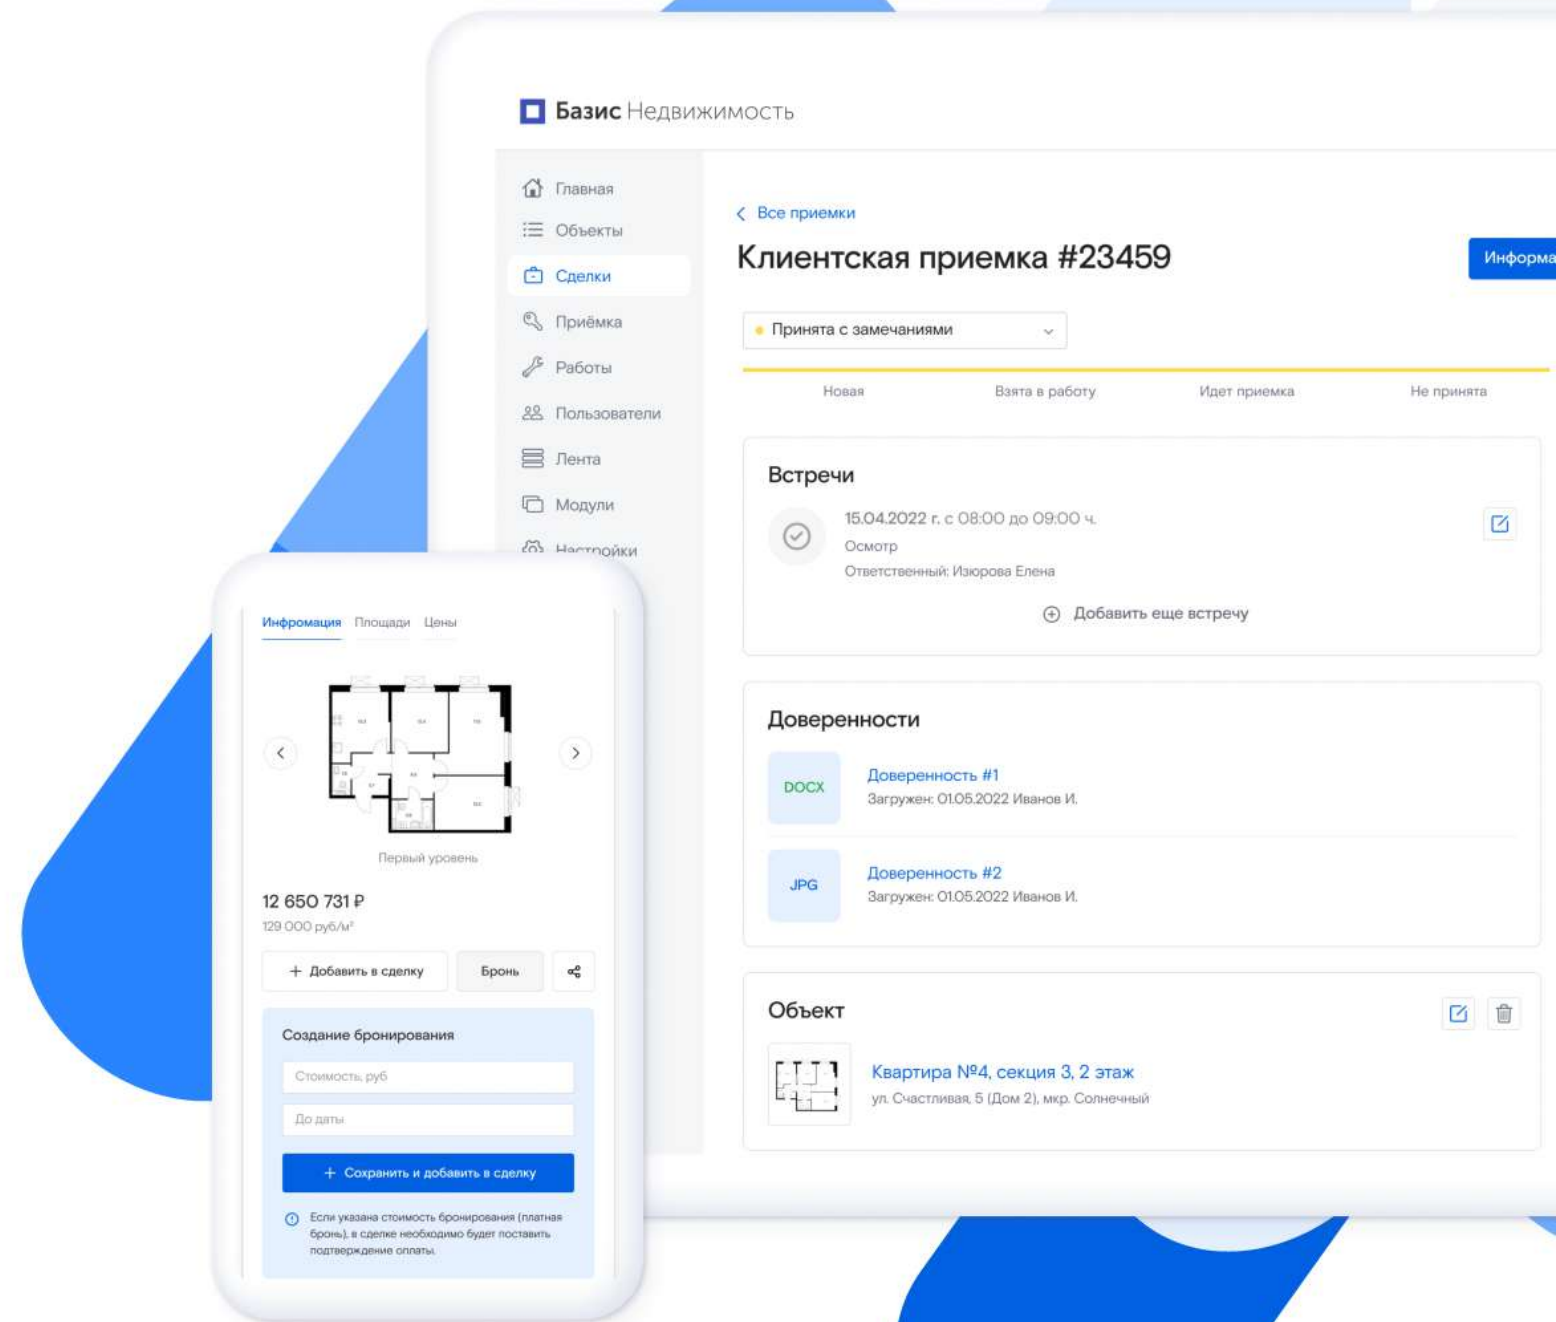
Базис Недвижимость

Главная
Объекты
Сделки
Приёмка
Работы
Пользователи
Лента
Модули
Настройки

Все приемки

Клиентская приемка #23459

Информа

Принята с замечаниями

Новая
Взята в работу
Идет приемка
Не принята

Встречи

15.04.2022 г. с 08:00 до 09:00 ч.
Осмотр
Ответственный: Изюрова Елена

Добавить еще встречу

Доверенности

DOCX
Доверенность #1
Загружен: 01.05.2022 Иванов И.

JPG
Доверенность #2
Загружен: 01.05.2022 Иванов И.

Объект

Квартира №4, секция 3, 2 этаж
ул. Счастливая, 5 (Дом 2), мкр. Солнечный

Информация Площади Цены

Первый уровень

12 650 731 ₽
129 000 руб/м²

+ Добавить в сделку
Бронь

Создание бронирования

Стоимость, руб
До даты

+ Сохранить и добавить в сделку

Если указана стоимость бронирования (платная бронь), в сделке необходимо будет поставить подтверждение оплаты.